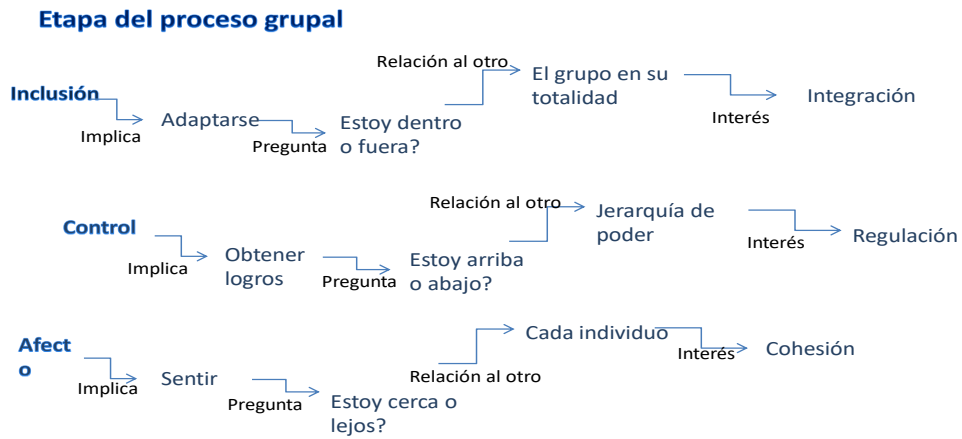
Etapa del proceso grupal

Relación al otro

Inclusión

Implica

Adaptarse

Pregunta

Estoy dentro o fuera?

El grupo en su totalidad

Interés

Integración

Relación al otro

Control

Implica

Obtener logros

Pregunta

Estoy arriba o abajo?

Jerarquía de poder

Interés

Regulación

Afecto

Implica

Sentir

Pregunta

Estoy cerca o lejos?

Relación al otro

Cada individuo

Interés

Cohesión